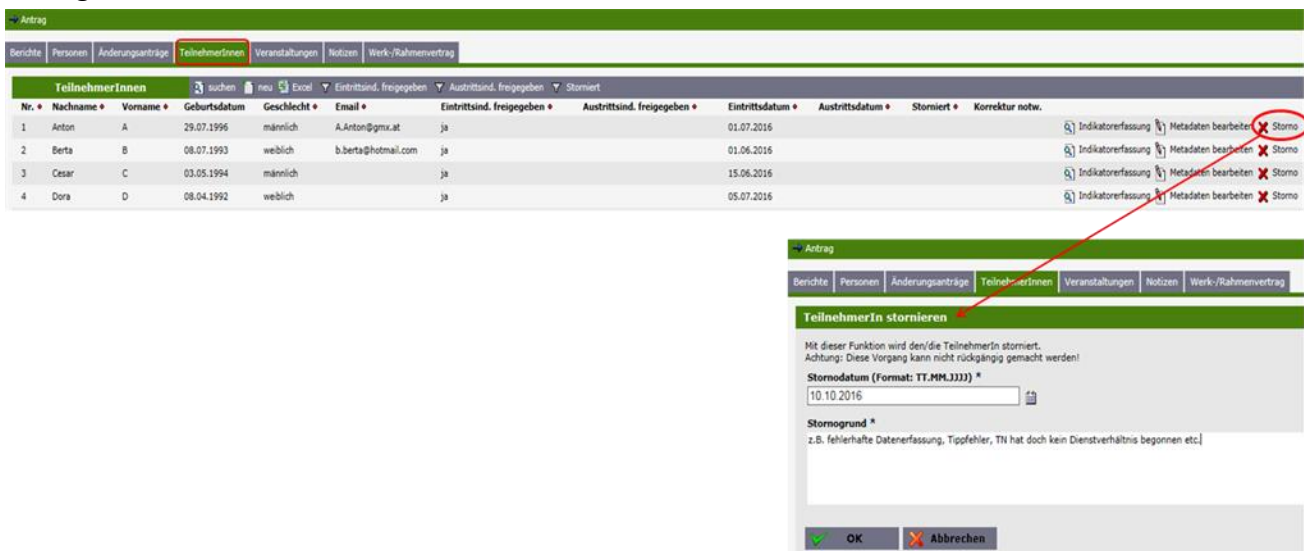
Antrag

Berichte | Personen | Änderungsanträge | TeilnehmerInnen | Veranstaltungen | Notizen | Werk-/Rahmenvertrag

TeilnehmerInnen | suchen | neu | Excel | Eintrittsind. freigegeben | Austrittsind. freigegeben | Storniert

| Nr. | Nachname | Vorname | Geburtsdatum | Geschlecht | Email | Eintrittsind. freigegeben | Austrittsind. freigegeben | Eintrittsdatum | Austrittsdatum | Storniert | Korrektur notw. | |
|---|---|---|---|---|---|---|---|---|---|---|---|---|
| 1 | Anton | A | 29.07.1996 | männlich | A.Anton@gmx.at | ja | | 01.07.2016 | | | | Indikatorerfassung Metadaten bearbeiten Storno |
| 2 | Berta | B | 08.07.1993 | weiblich | b.berta@hotmail.com | ja | | 01.06.2016 | | | | Indikatorerfassung Metadaten bearbeiten Storno |
| 3 | Cesar | C | 03.05.1994 | männlich | | ja | | 15.06.2016 | | | | Indikatorerfassung Metadaten bearbeiten Storno |
| 4 | Dora | D | 08.04.1992 | weiblich | | ja | | 05.07.2016 | | | | Indikatorerfassung Metadaten bearbeiten Storno |

Antrag

Berichte | Personen | Änderungsanträge | TeilnehmerInnen | Veranstaltungen | Notizen | Werk-/Rahmenvertrag

TeilnehmerIn stornieren

Mit dieser Funktion wird den/die TeilnehmerIn storniert.
Achtung: Diese Vorgang kann nicht rückgängig gemacht werden!

Stornodatum (Format: TT.MM.JJJJ) *
10.10.2016

Stornogrund *
z.B. fehlerhafte Datenerfassung, Tippfehler, TN hat doch kein Dienstverhältnis begonnen etc.

OK | Abbrechen